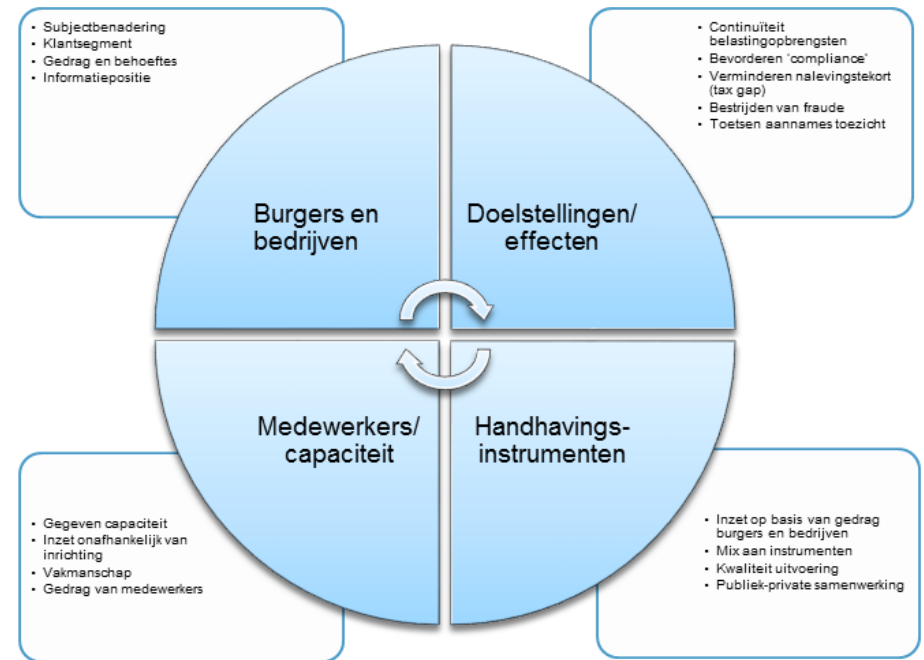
- Subjectbenadering
- Klantsegment
- Gedrag en behoeftes
- Informatiepositie

- Continuïteit belastingopbrengsten
- Bevorderen 'compliance'
- Verminderen nalevingstekort (tax gap)
- Bestrijden van fraude
- Toetsen aannames toezicht

Burgers en bedrijven

Doelstellingen/ effecten

Medewerkers/ capaciteit

Handhavingsinstrumenten

- Gegeven capaciteit
- Inzet onafhankelijk van inrichting
- Vakmanschap
- Gedrag van medewerkers

- Inzet op basis van gedrag burgers en bedrijven
- Mix aan instrumenten
- Kwaliteit uitvoering
- Publiek-private samenwerking